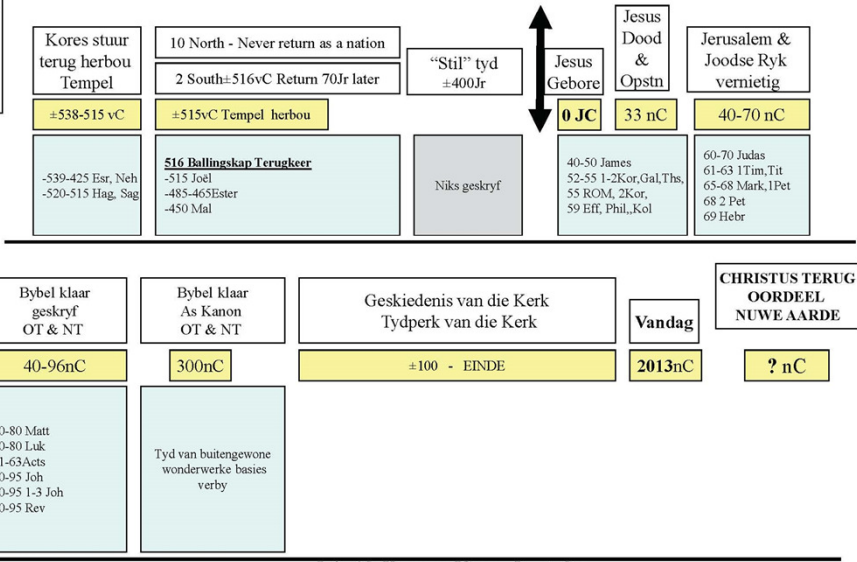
Kores stuur terug herbou Tempel

10 North - Never return as a nation

2 South±516vC Return 70Jr later

"Stil" tyd ±400Jr

Jesus Gebore

Jesus Dood & Opstn

Jerusalem & Joodse Ryk vernietig

±538-515 vC

±515vC Tempel herbou

0 JC

33 nC

40-70 nC

-539-425 Esr, Neh
-520-515 Hag, Sag

516 Ballingskap Terugkeer
-515 Joël
-485-465Ester
-450 Mal

Niks geskryf

40-50 James
52-55 1-2Kor,Gal,Ths,
55 ROM, 2Kor,
59 Eff, Phil,,Kol

60-70 Judas
61-63 1Tim,Tit
65-68 Mark,1Pet
68 2 Pet
69 Hebr

Bybel klaar geskryf OT & NT

Bybel klaar As Kanon OT & NT

Geskiedenis van die Kerk
Tydperk van die Kerk

Vandag

CHRISTUS TERUG
OORDEEL
NUWE AARDE

40-96nC

300nC

±100 - EINDE

2013nC

? nC

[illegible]0-80 Matt
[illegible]0-80 Luk
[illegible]1-63Acts
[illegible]0-95 Joh
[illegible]0-95 1-3 Joh
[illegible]0-95 Rev

Tyd van buitengewone wonderwerke basies verby